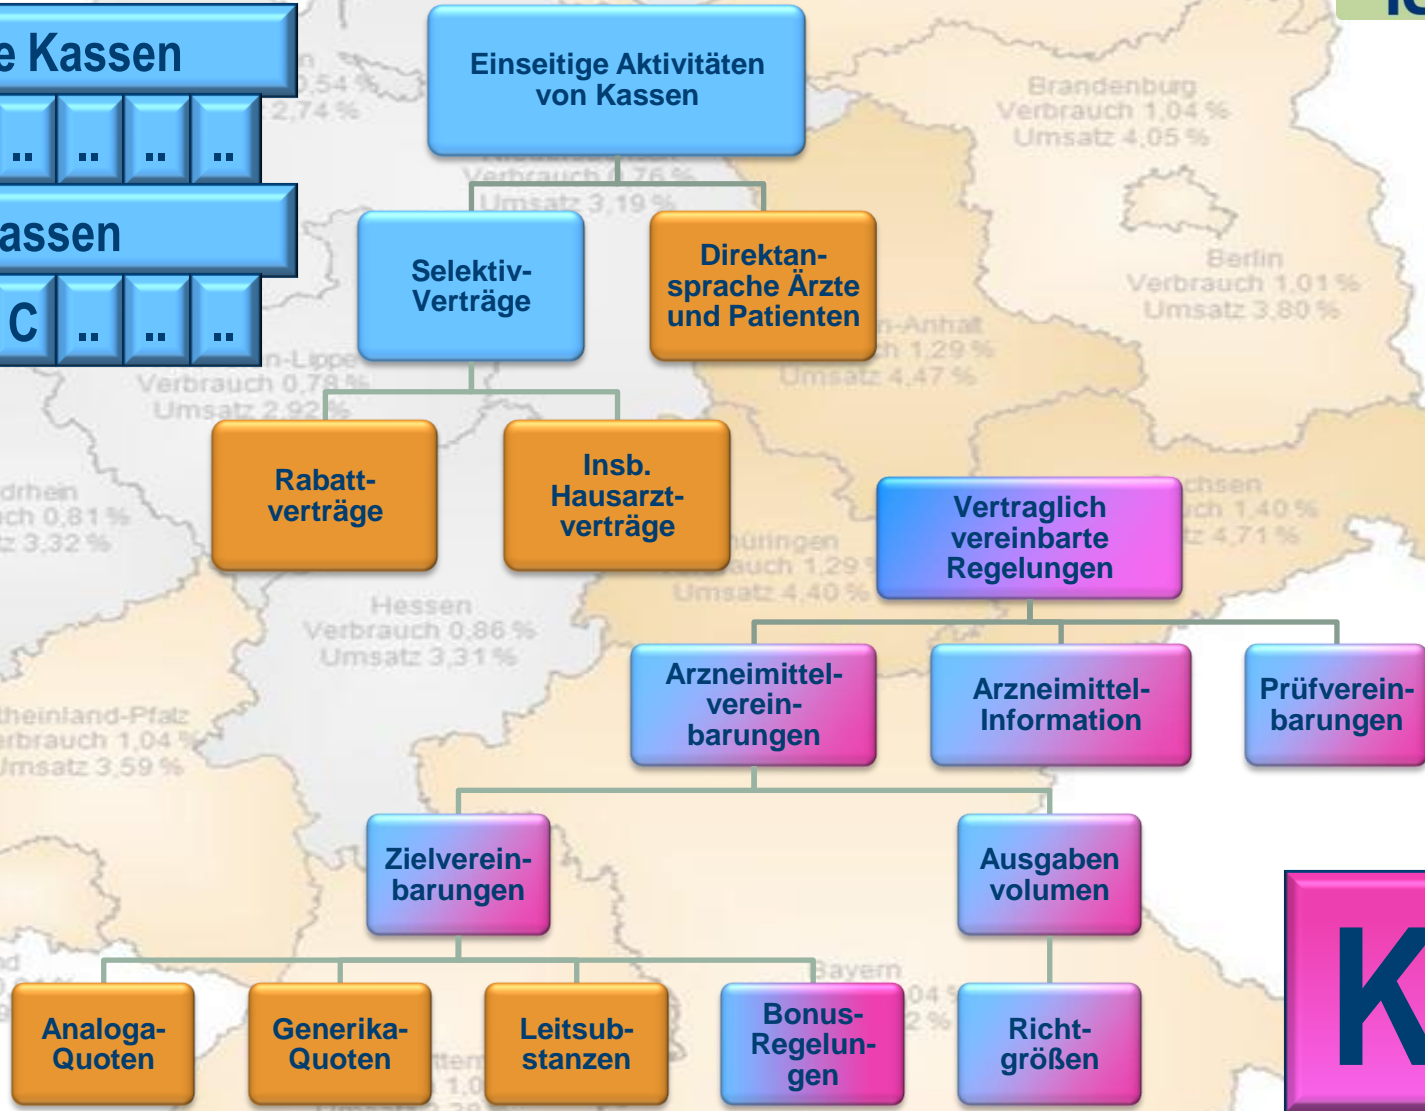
e Kassen

.. | .. | .. | ..

assen

C | .. | .. | ..

Einseitige Aktivitäten von Kassen

Selektiv-Verträge

Direktansprache Ärzte und Patienten

Rabattverträge

Insb. Hausarztverträge

Vertraglich vereinbarte Regelungen

Arzneimittelvereinbarungen

Arzneimittel-Information

Prüfvereinbarungen

Zielvereinbarungen

Ausgaben volumen

Analoga-Quoten

Generika-Quoten

Leitsubstanzen

Bonus-Regelungen

Richtgrößen

K

Brandenburg Verbrauch 1,04 % Umsatz 4,05 %

Berlin Verbrauch 1,01 % Umsatz 3,80 %

-Anhalt
h 1,29 %
Umsatz 4,47 %

chsen
uch 1,40 %
tz 4,71 %

üringen
auch 1,29 %
Umsatz 4,40 %

Hessen Verbrauch 0,86 % Umsatz 3,31 %

n-Lippe
Verbrauch 0,78 %
Umsatz 2,92 %

drhein
ch 0,81 %
z 3,32 %

heinland-Pfalz
erbrauch 1,04 %
Umsatz 3,59 %

n
0,54 %
2,74 %

Verbrauch 0,76 %
Umsatz 3,19 %

Bayern
04
2 %